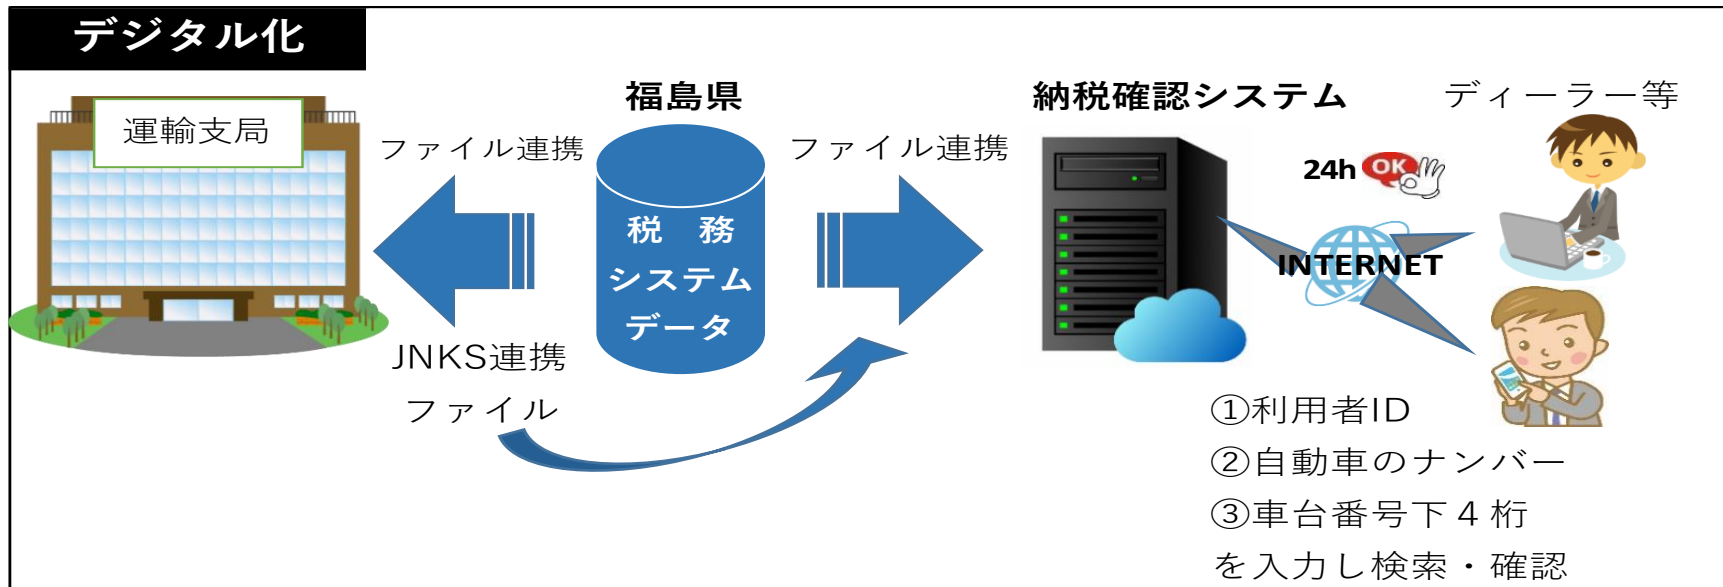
デジタル化

運輸支局

ファイル連携

福島県

税　務
システム
データ

ファイル連携

納税確認システム

ディーラー等

24h OK

INTERNET

JNKS連携
ファイル

①利用者ID
②自動車のナンバー
③車台番号下４桁
を入力し検索・確認